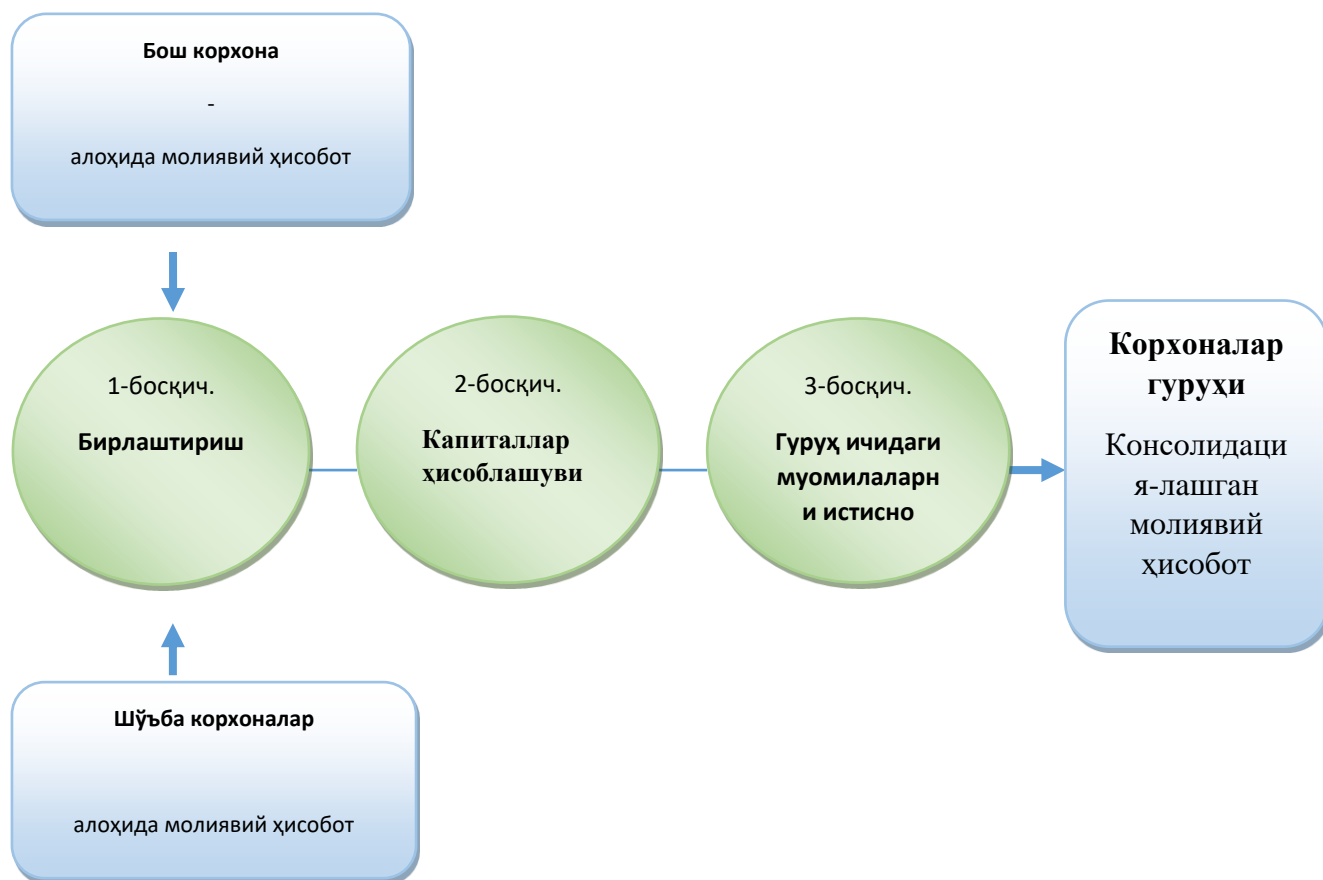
Бош корхона

-

алоҳида молиявий ҳисобот

1-босқич.

Бирлаштириш

2-босқич.

Капиталлар ҳисоблашуви

3-босқич.

Гуруҳ ичидаги муомилаларни истисно

Корхоналар гуруҳи

Консолидация-лашган молиявий ҳисобот

Шўъба корхоналар

алоҳида молиявий ҳисобот